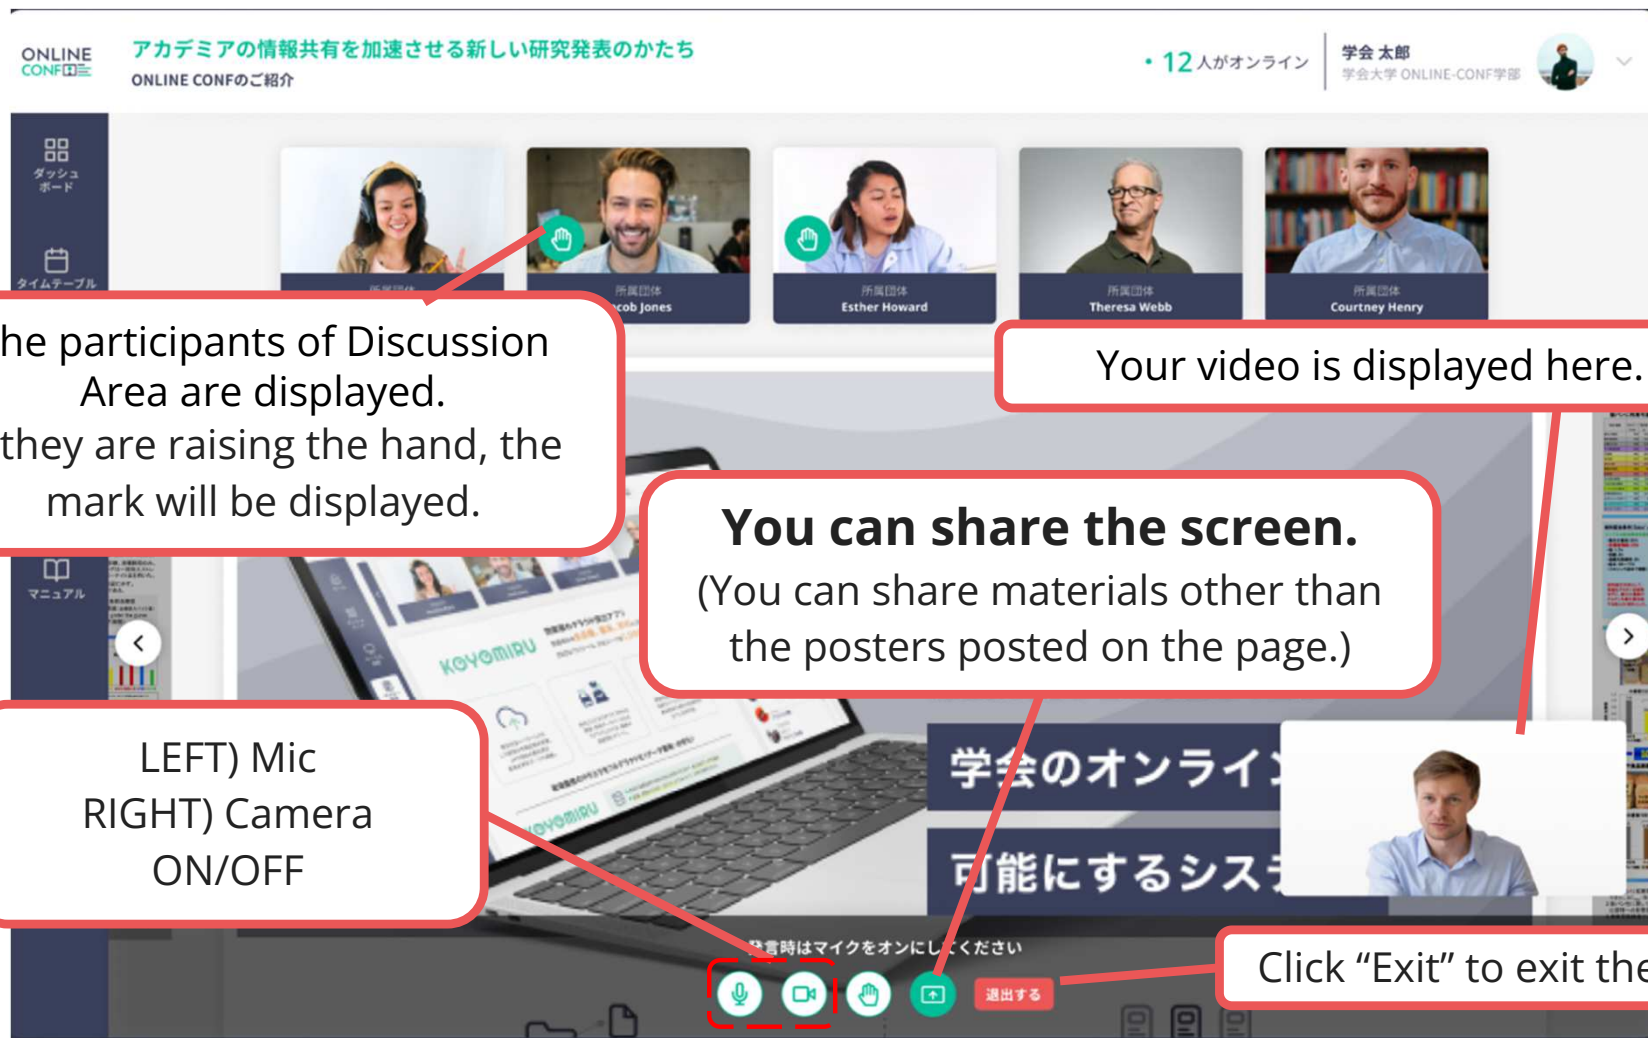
ONLINE CONF

アカデミアの情報共有を加速させる新しい研究発表のかたち

ONLINE CONFのご紹介

• 12 人がオンライン

学会 太郎
学会大学 ONLINE-CONF学部

ダッシュボード

タイムテーブル

マニュアル

所属団体

所属団体
cob Jones

所属団体
Esther Howard

所属団体
Theresa Webb

所属団体
Courtney Henry

he participants of Discussion Area are displayed. they are raising the hand, the mark will be displayed.

Your video is displayed here.

**You can share the screen.**
(You can share materials other than the posters posted on the page.)

LEFT) Mic
RIGHT) Camera
ON/OFF

学会のオンライ

可能にするシス

KOYOMIRU

発言時はマイクをオンにしてください

退出する

Click “Exit” to exit the